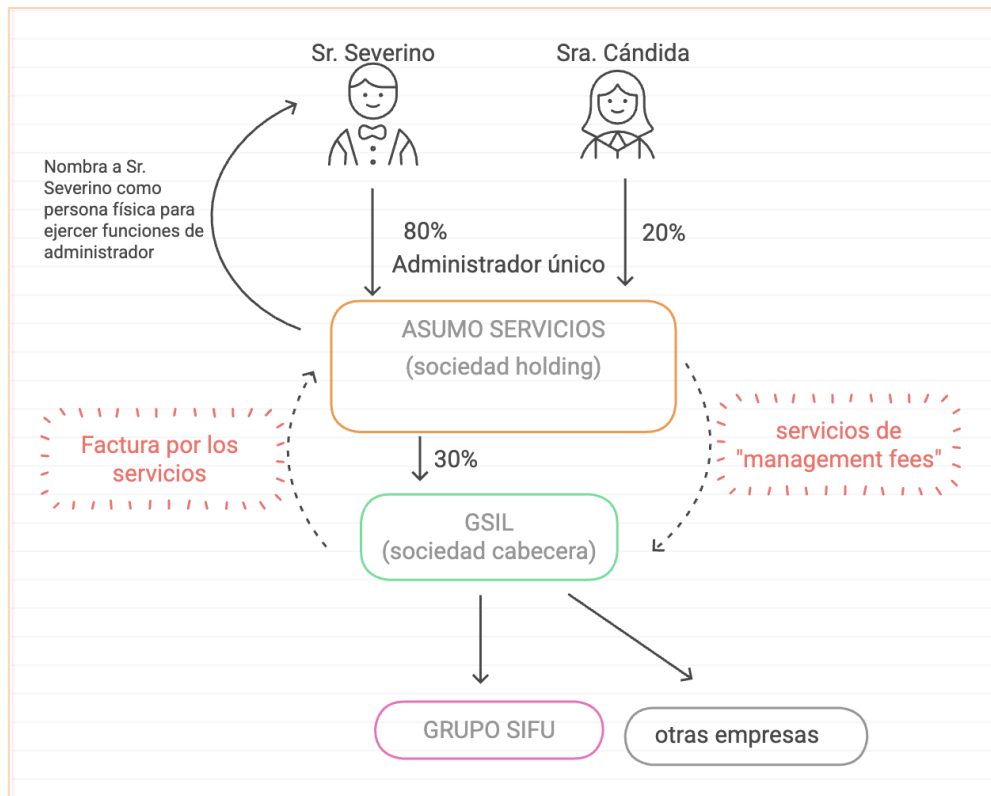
Sr. Severino

Sra. Cándida

Nombra a Sr. Severino como persona física para ejercer funciones de administrador

80%

Administrador único

20%

ASUMO SERVICIOS
(sociedad holding)

Factura por los servicios

servicios de "management fees"

30%

GSIL
(sociedad cabecera)

GRUPO SIFU

otras empresas